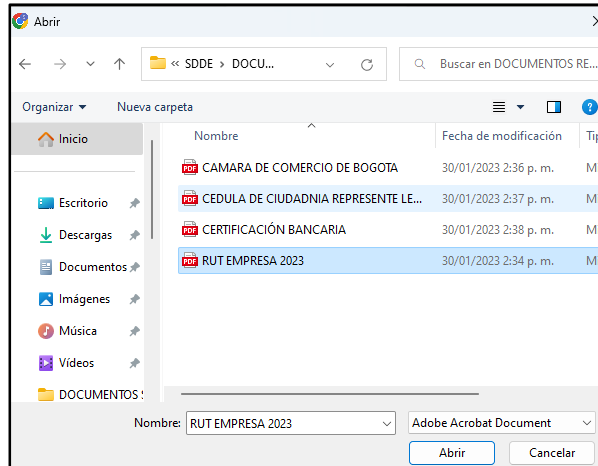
Abrir

« SDDE › DOCU...

Buscar en DOCUMENTOS RE...

Organizar ▾ Nueva carpeta

Inicio

Escritorio
Descargas
Documentos
Imágenes
Música
Vídeos
DOCUMENTOS S

| Nombre | Fecha de modificación | Tip |
|---|---|---|
| CAMARA DE COMERCIO DE BOGOTA | 30/01/2023 2:36 p. m. | M |
| CEDULA DE CIUDADNIA REPRESENTE LE... | 30/01/2023 2:37 p. m. | M |
| CERTIFICACIÓN BANCARIA | 30/01/2023 2:38 p. m. | M |
| RUT EMPRESA 2023 | 30/01/2023 2:34 p. m. | M |

Nombre: RUT EMPRESA 2023
Adobe Acrobat Document
Abrir
Cancelar